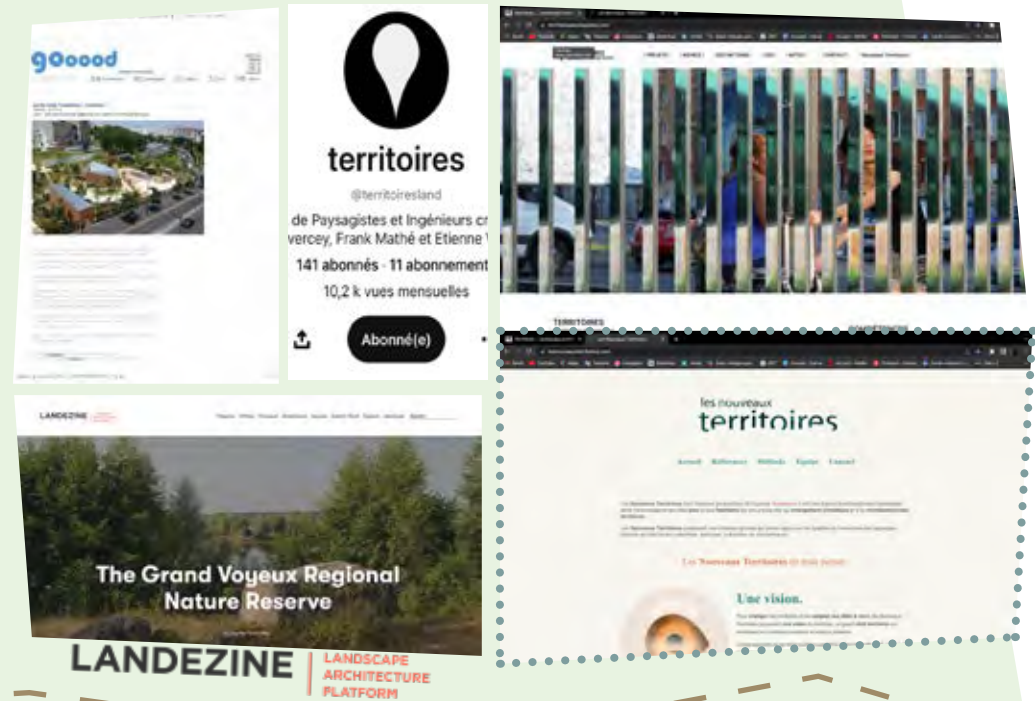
goood

territoires

@territoiresland

de Paysagistes et Ingénieurs c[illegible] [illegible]vercey, Frank Mathé et Etienne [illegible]

141 abonnés · 11 abonnement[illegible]

10,2 k vues mensuelles

Abonné(e)

PROJETS AGENCE DISTINCTIONS LIEU CONTACT

TERRITOIRES

LANDEZINE

The Grand Voyeux Regional Nature Reserve

LANDEZINE | LANDSCAPE ARCHITECTURE PLATFORM

les nouveaux territoires

Accueil Références Méthode Equipe Contact

Les Nouveaux Territoires en trois points

Une vision.